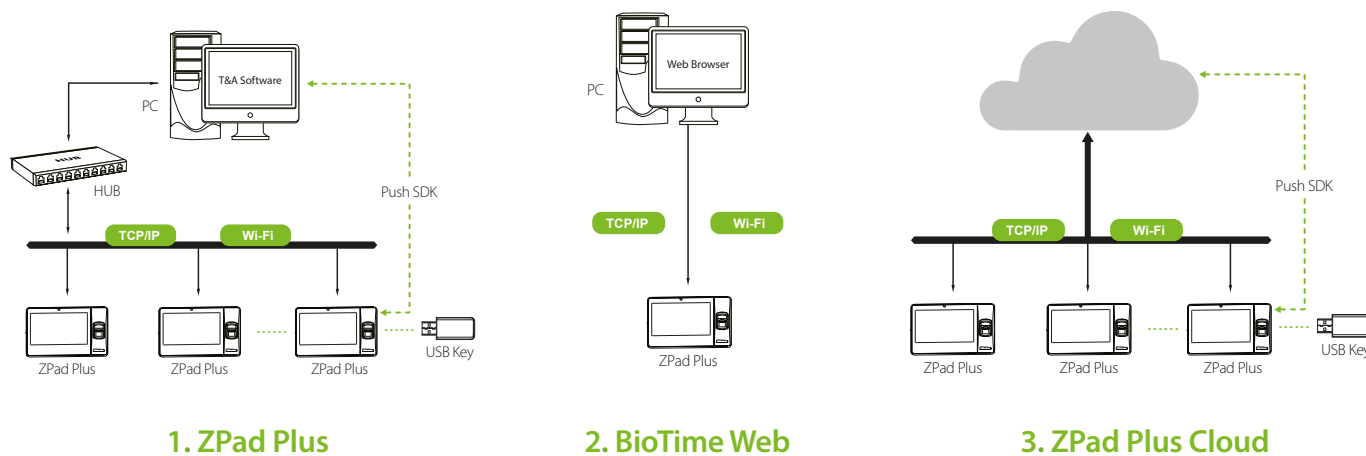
T&A Software

PC

HUB

HUB

Push SDK

TCP/IP

Wi-Fi

ZPad Plus

ZPad Plus

ZPad Plus

USB Key

1. ZPad Plus

Web Browser

PC

TCP/IP

Wi-Fi

ZPad Plus

2. BioTime Web

Push SDK

TCP/IP

Wi-Fi

ZPad Plus

ZPad Plus

ZPad Plus

USB Key

3. ZPad Plus Cloud